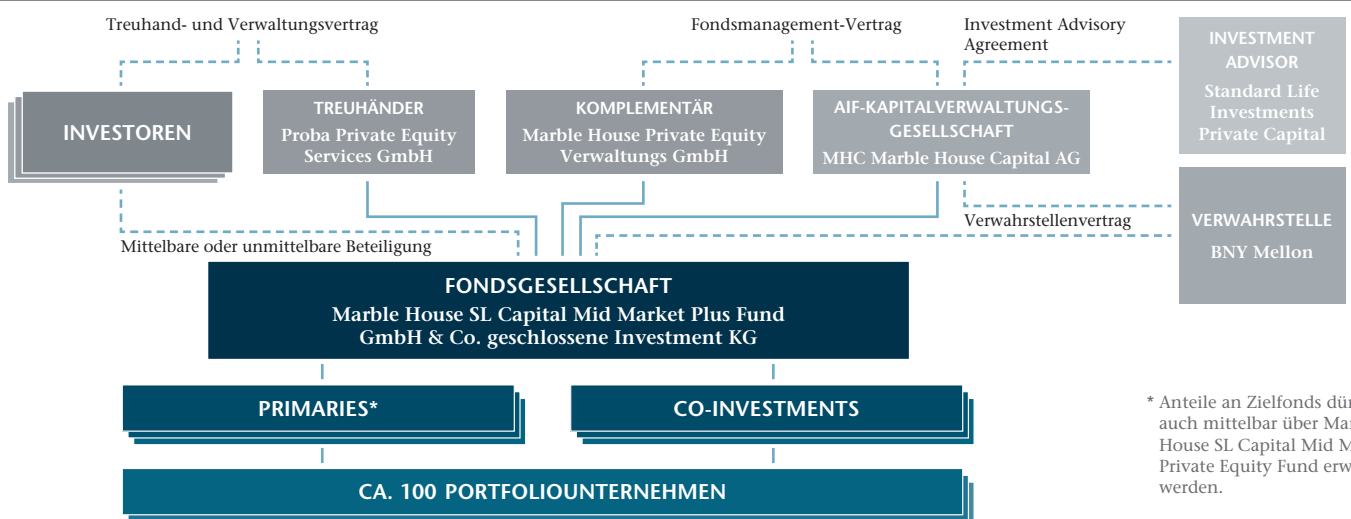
Treuhand- und Verwaltungsvertrag

Fondsmanagement-Vertrag

Investment Advisory Agreement

INVESTMENT ADVISOR
Standard Life Investments Private Capital

INVESTOREN

TREUHÄNDER
Proba Private Equity Services GmbH

KOMPLEMENTÄR
Marble House Private Equity Verwaltungs GmbH

AIF-KAPITALVERWALTUNGS-GESELLSCHAFT
MHC Marble House Capital AG

Verwahrstellenvertrag

VERWAHRSTELLE
BNY Mellon

Mittelbare oder unmittelbare Beteiligung

FONDSGESELLSCHAFT
Marble House SL Capital Mid Market Plus Fund GmbH & Co. geschlossene Investment KG

PRIMARIES*

CO-INVESTMENTS

CA. 100 PORTFOLIOUNTERNEHMEN

* Anteile an Zielfonds dür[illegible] auch mittelbar über Mar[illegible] House SL Capital Mid M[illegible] Private Equity Fund erw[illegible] werden.